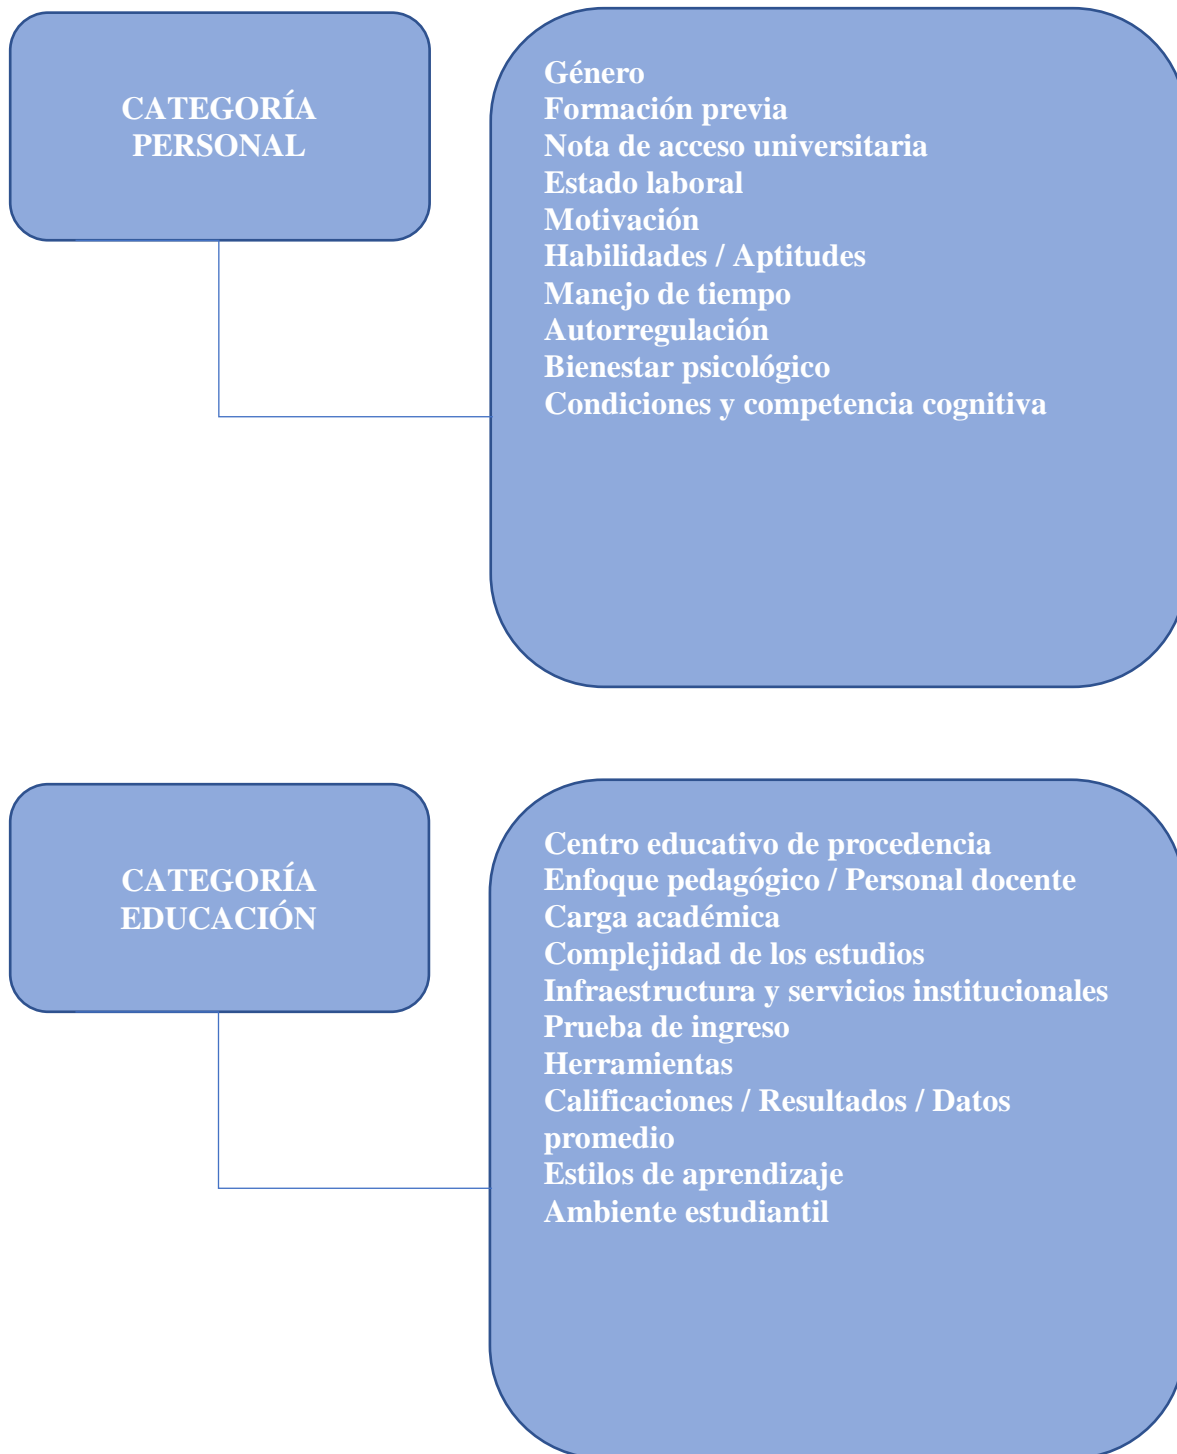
CATEGORÍA PERSONAL

Género
Formación previa
Nota de acceso universitaria
Estado laboral
Motivación
Habilidades / Aptitudes
Manejo de tiempo
Autorregulación
Bienestar psicológico
Condiciones y competencia cognitiva

CATEGORÍA EDUCACIÓN

Centro educativo de procedencia
Enfoque pedagógico / Personal docente
Carga académica
Complejidad de los estudios
Infraestructura y servicios institucionales
Prueba de ingreso
Herramientas
Calificaciones / Resultados / Datos promedio
Estilos de aprendizaje
Ambiente estudiantil